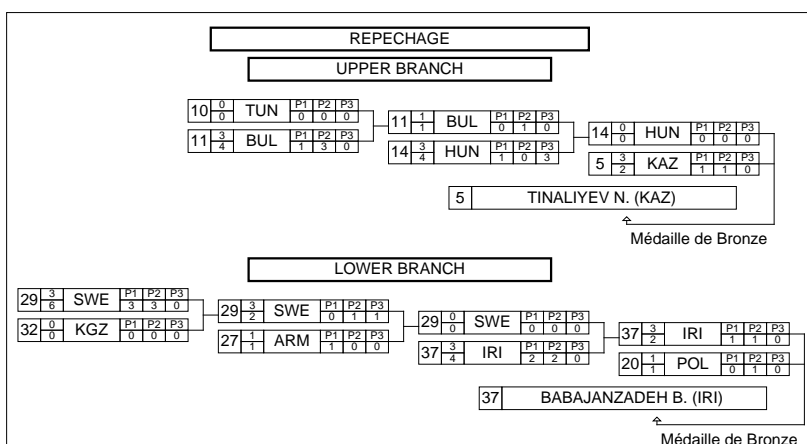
REPECHAGE

UPPER BRANCH

| 10 | $\frac{0}{0}$ | TUN | P1 0 | P2 0 | P3 0 |
|---|---|---|---|---|---|
| 11 | $\frac{3}{4}$ | BUL | P1 1 | P2 3 | P3 0 |

| 11 | $\frac{1}{1}$ | BUL | P1 0 | P2 1 | P3 0 |
|---|---|---|---|---|---|
| 14 | $\frac{3}{4}$ | HUN | P1 1 | P2 0 | P3 3 |

| 14 | $\frac{0}{0}$ | HUN | P1 0 | P2 0 | P3 0 |
|---|---|---|---|---|---|
| 5 | $\frac{3}{2}$ | KAZ | P1 1 | P2 1 | P3 0 |

5 TINALIYEV N. (KAZ)

Médaille de Bronze

LOWER BRANCH

| 29 | $\frac{3}{6}$ | SWE | P1 3 | P2 3 | P3 0 |
|---|---|---|---|---|---|
| 32 | $\frac{0}{0}$ | KGZ | P1 0 | P2 0 | P3 0 |

| 29 | $\frac{3}{2}$ | SWE | P1 0 | P2 1 | P3 1 |
|---|---|---|---|---|---|
| 27 | $\frac{1}{1}$ | ARM | P1 1 | P2 0 | P3 0 |

| 29 | $\frac{0}{0}$ | SWE | P1 0 | P2 0 | P3 0 |
|---|---|---|---|---|---|
| 37 | $\frac{3}{4}$ | IRI | P1 2 | P2 2 | P3 0 |

| 37 | $\frac{3}{2}$ | IRI | P1 1 | P2 1 | P3 0 |
|---|---|---|---|---|---|
| 20 | $\frac{1}{1}$ | POL | P1 0 | P2 1 | P3 0 |

37 BABAJANZADEH B. (IRI)

Médaille de Bronze